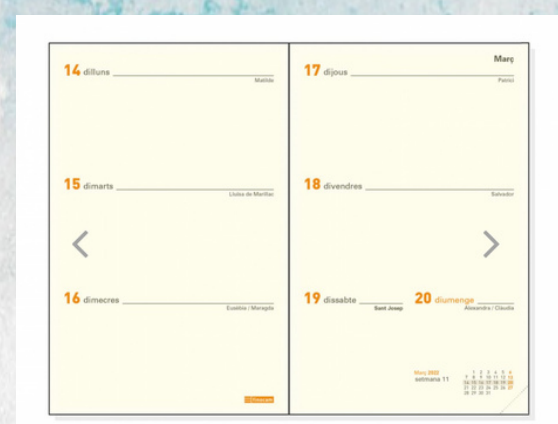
14 dilluns
Matilde

15 dimarts
Lluïsa de Marillac

16 dimecres
Eusebia / Meragda

Març

17 dijous
Patrici

18 divendres
Salvador

19 dissabte
Sant Josep

20 diumenge
Alexandra / Clàudia

Març 2022
setmana 11

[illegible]